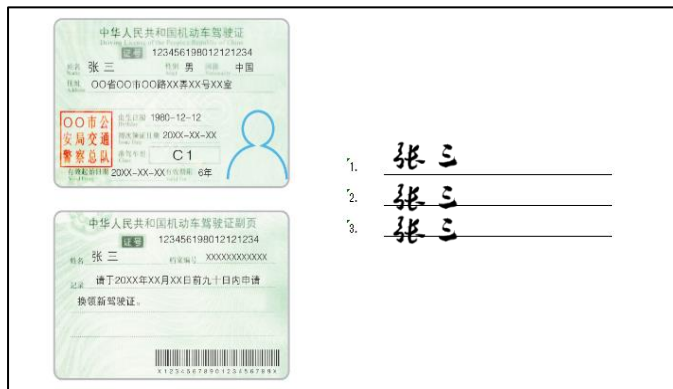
中华人民共和国机动车驾驶证
Driving License of the People's Republic of China
证号 123456198012121234
姓名 Name 张三 性别 Sex 男 国籍 Nationality 中国
住址 Address OO省OO市OO路XX弄XX号XX室
出生日期 Date of Birth 1980-12-12
初次领证日期 Issue Date 20XX-XX-XX
准驾车型 Class C1
有效起始日期 Valid From 20XX-XX-XX 有效期限 Valid For 6年
OO市公安局交通警察总队

中华人民共和国机动车驾驶证副页
证号 123456198012121234
姓名 张三 档案编号 XXXXXXXXXXXX
记录 请于20XX年XX月XX日前九十日内申请换领新驾驶证。
X123456789012345678X

1. 张三
2. 张三
3. 张三